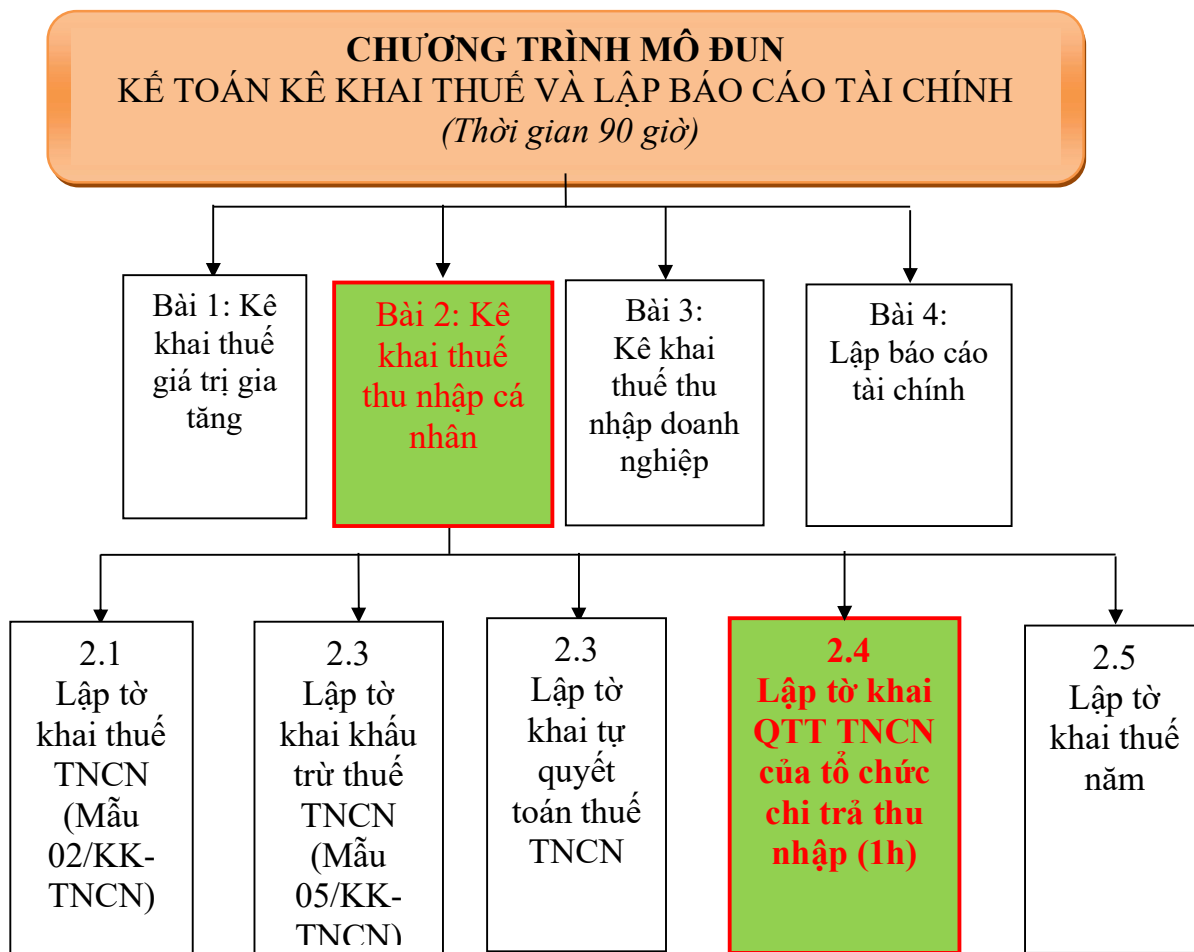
CHƯƠNG TRÌNH MÔ ĐUN
KẾ TOÁN KÊ KHAI THUẾ VÀ LẬP BÁO CÁO TÀI CHÍNH
(Thời gian 90 giờ)

Bài 1: Kê khai thuế giá trị gia tăng

Bài 2: Kê khai thuế thu nhập cá nhân

Bài 3: Kê khai thuế thu nhập doanh nghiệp

Bài 4: Lập báo cáo tài chính

2.1 Lập tờ khai thuế TNCN (Mẫu 02/KK-TNCN)

2.3 Lập tờ khai khấu trừ thuế TNCN (Mẫu 05/KK-TNCN)

2.3 Lập tờ khai tự quyết toán thuế TNCN

2.4 Lập tờ khai QTT TNCN của tổ chức chi trả thu nhập (1h)

2.5 Lập tờ khai thuế năm